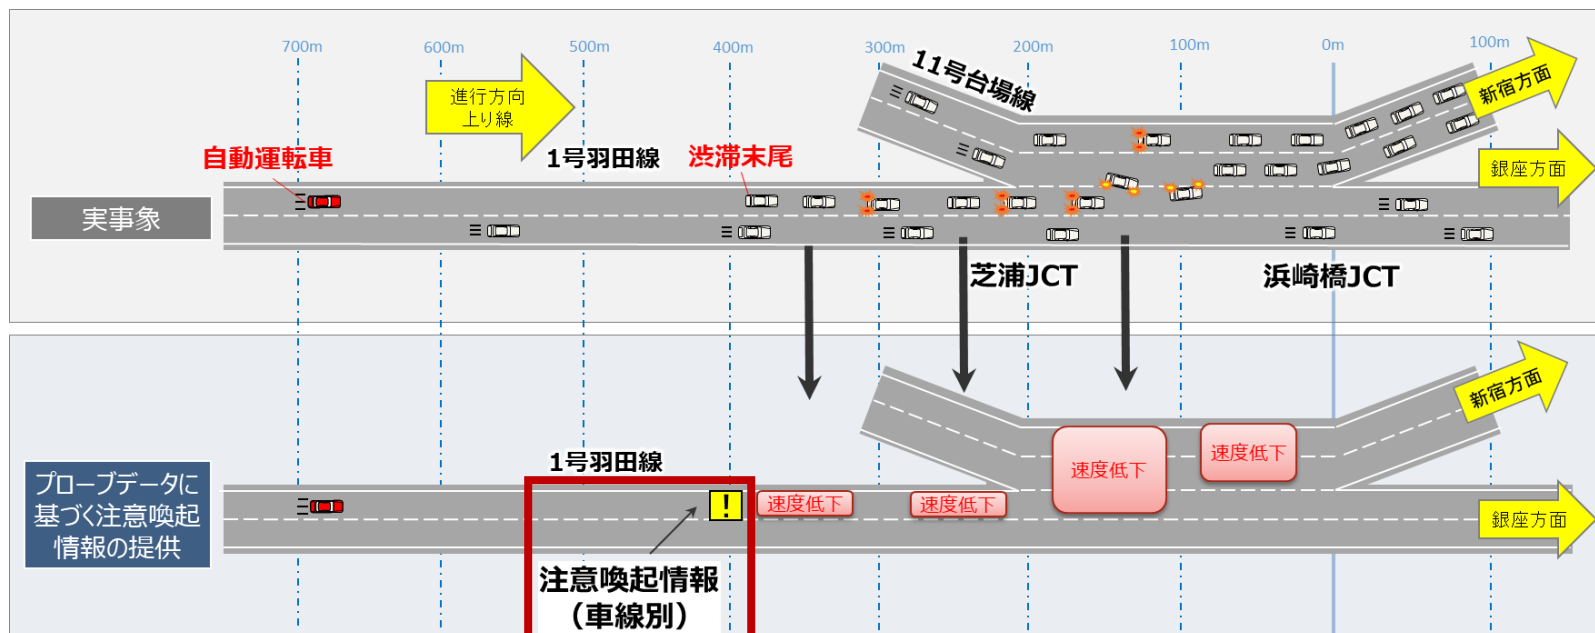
700m 600m 500m 400m 300m 200m 100m 0m 100m

進行方向
上り線

11号台場線

新宿方面

自動運転車

1号羽田線

渋滞末尾

銀座方面

実事象

芝浦JCT

浜崎橋JCT

新宿方面

1号羽田線

プローブデータに基づく注意喚起情報の提供

!

速度低下

速度低下

速度低下

速度低下

銀座方面

注意喚起情報
（車線別）